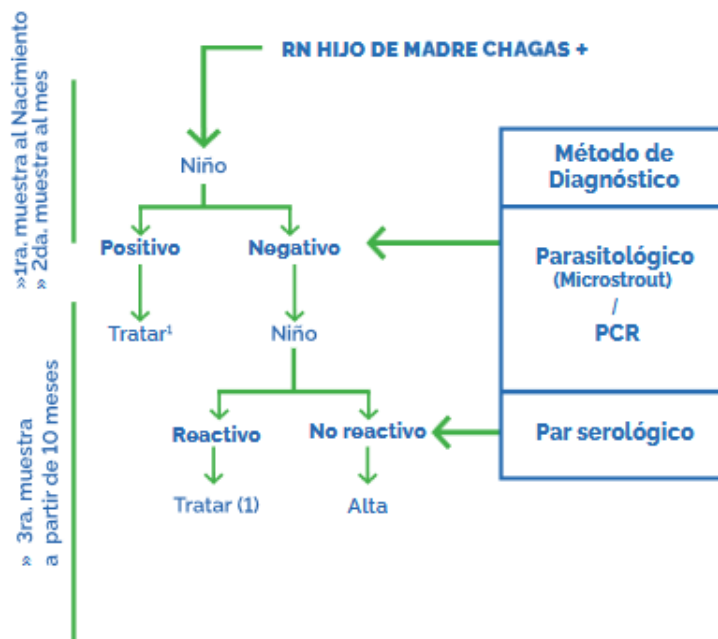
»1ra. muestra al Nacimiento
» 2da. muestra al mes

» 3ra. muestra a partir de 10 meses

RN HIJO DE MADRE CHAGAS +

Niño

Positivo

Negativo

Tratar¹

Niño

Reactivo

No reactivo

Tratar (1)

Alta

| Método de Diagnóstico |
|---|
| Parasitológico (Microstrout) / PCR |
| Par serológico |